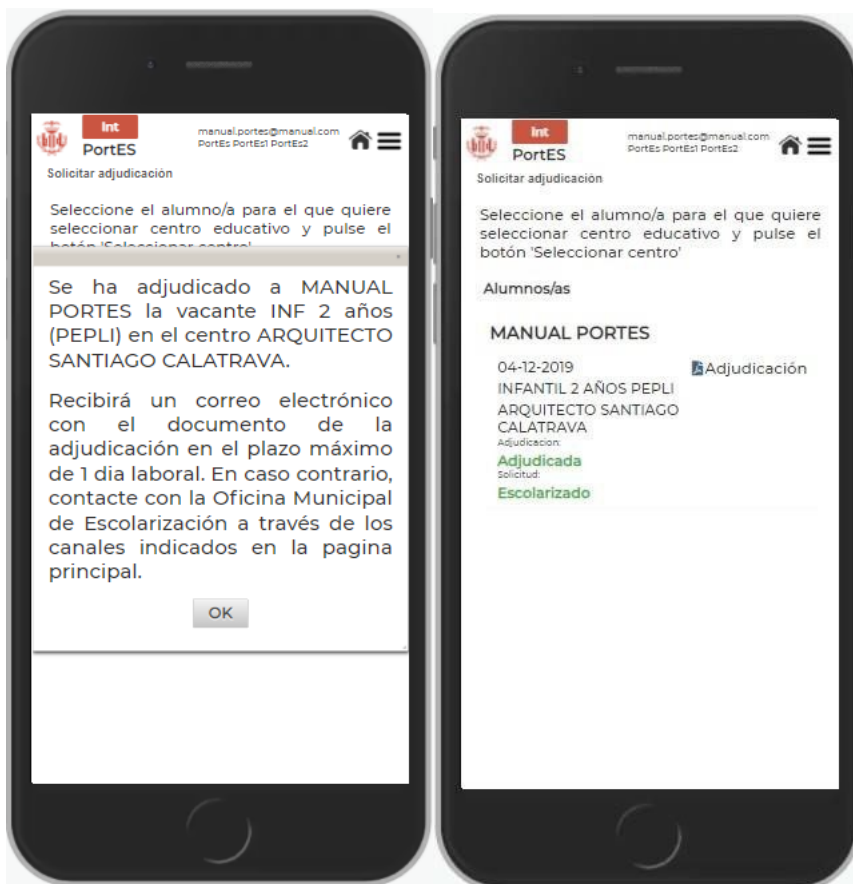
Int
PortES
manual.portes@manual.com
PortEs PortEs1 PortEs2
Solicitar adjudicación

Seleccione el alumno/a para el que quiere seleccionar centro educativo y pulse el botón 'Seleccionar centro'

Se ha adjudicado a MANUAL PORTES la vacante INF 2 años (PEPLI) en el centro ARQUITECTO SANTIAGO CALATRAVA.

Recibirá un correo electrónico con el documento de la adjudicación en el plazo máximo de 1 dia laboral. En caso contrario, contacte con la Oficina Municipal de Escolarización a través de los canales indicados en la pagina principal.

OK

Int
PortES
manual.portes@manual.com
PortEs PortEs1 PortEs2
Solicitar adjudicación

Seleccione el alumno/a para el que quiere seleccionar centro educativo y pulse el botón 'Seleccionar centro'

Alumnos/as

MANUAL PORTES
04-12-2019
INFANTIL 2 AÑOS PEPLI
ARQUITECTO SANTIAGO CALATRAVA
Adjudicacion:
Adjudicada
Solicitud:
Escolarizado
Adjudicación